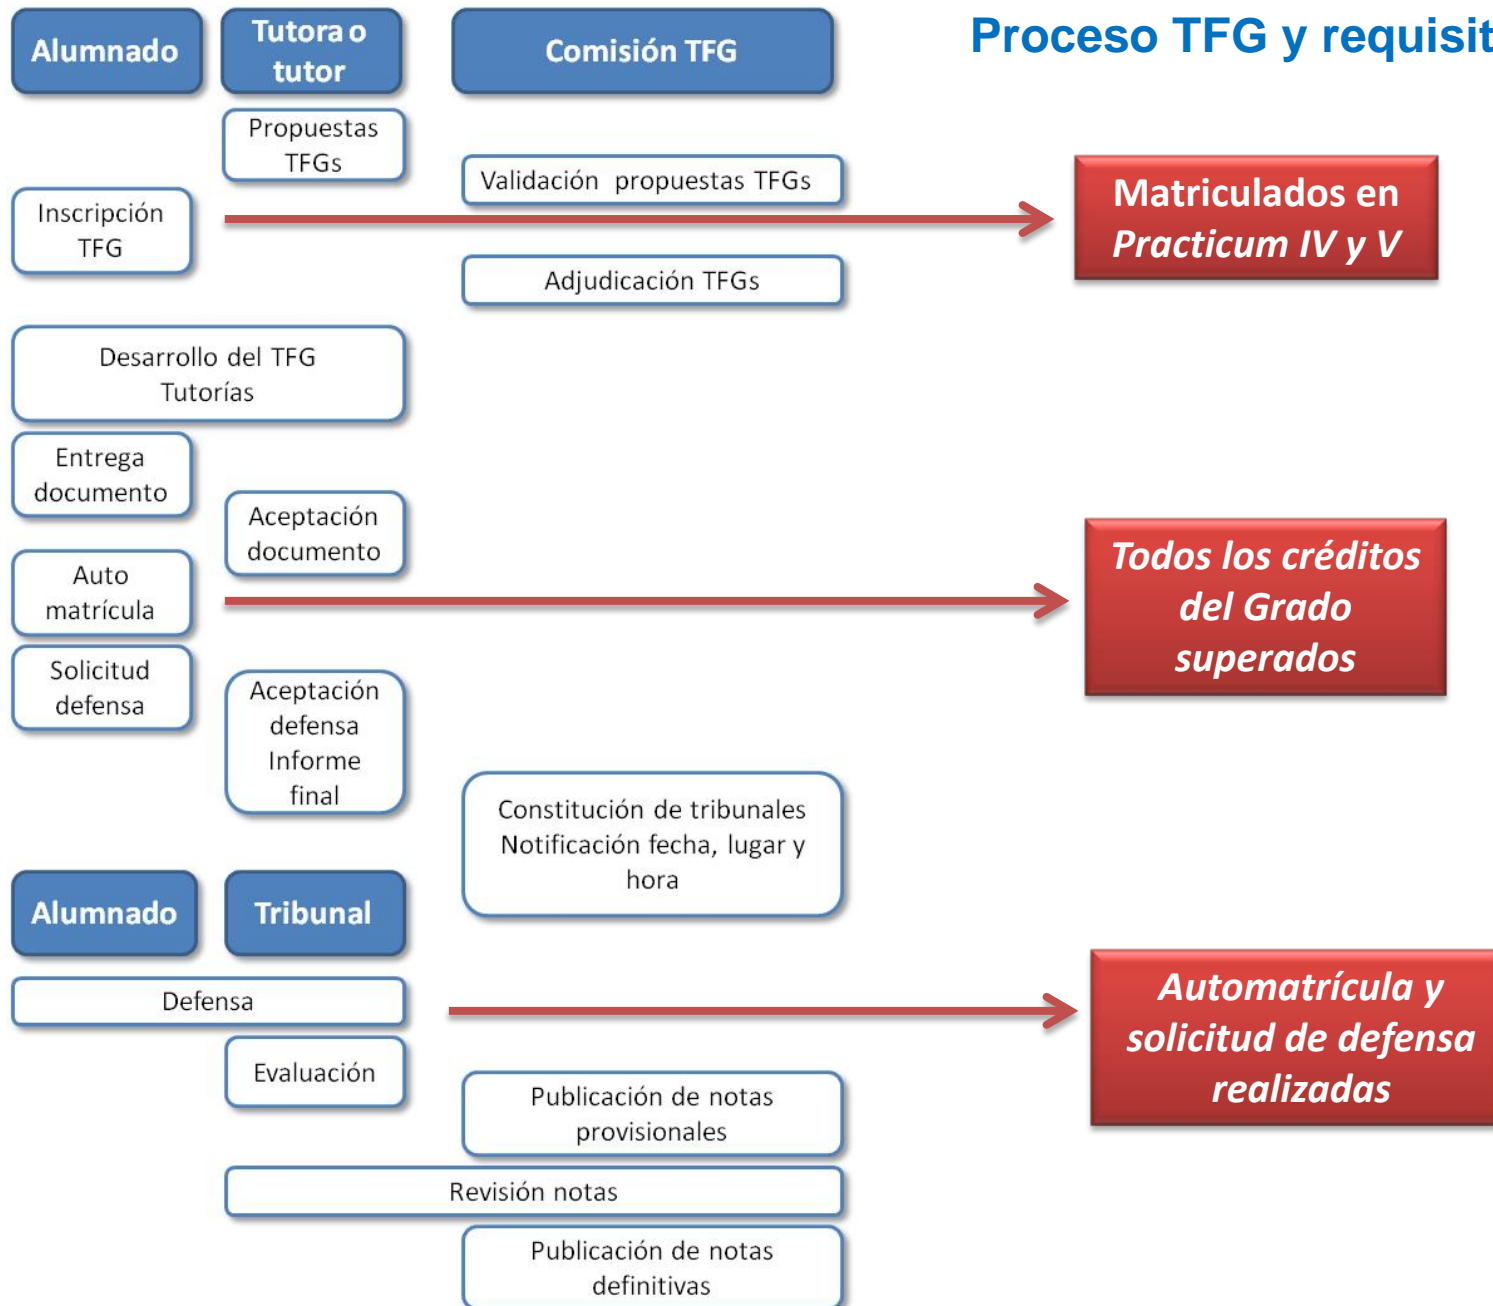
Proceso TFG y requisit

Alumnado

Tutora o tutor

Comisión TFG

Propuestas TFGs

Validación propuestas TFGs

Inscripción TFG

Matriculados en *Practicum IV y V*

Adjudicación TFGs

Desarrollo del TFG
Tutorías

Entrega documento

Aceptación documento

Auto matrícula

*Todos los créditos del Grado superados*

Solicitud defensa

Aceptación defensa
Informe final

Constitución de tribunales
Notificación fecha, lugar y hora

Alumnado

Tribunal

Defensa

*Automatrícula y solicitud de defensa realizadas*

Evaluación

Publicación de notas provisionales

Revisión notas

Publicación de notas definitivas